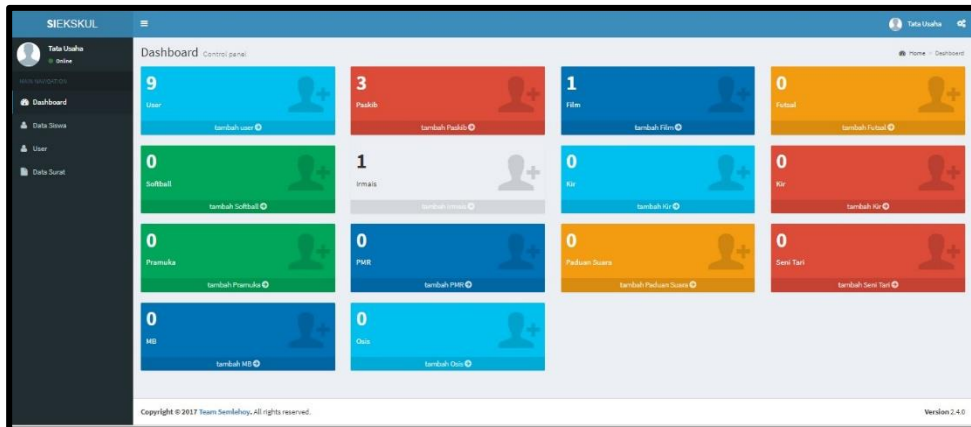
SIEKSKUL

Tata Usaha

Tata Usaha
Online

MAIN NAVIGATION

Dashboard
Data Siswa
User
Data Surat

Dashboard Control panel

Home > Dashboard

9
User
tambah user

3
Paskib
tambah Paskib

1
Film
tambah Film

0
Futsal
tambah Futsal

0
Softball
tambah Softball

1
irmais
tambah irmais

0
Kir
tambah Kir

0
Kir
tambah Kir

0
Pramuka
tambah Pramuka

0
PMR
tambah PMR

0
Paduan Suara
tambah Paduan Suara

0
Seni Tari
tambah Seni Tari

0
MB
tambah MB

0
Osis
tambah Osis

Copyright © 2017 Team Semlehoy. All rights reserved.

Version 2.4.0